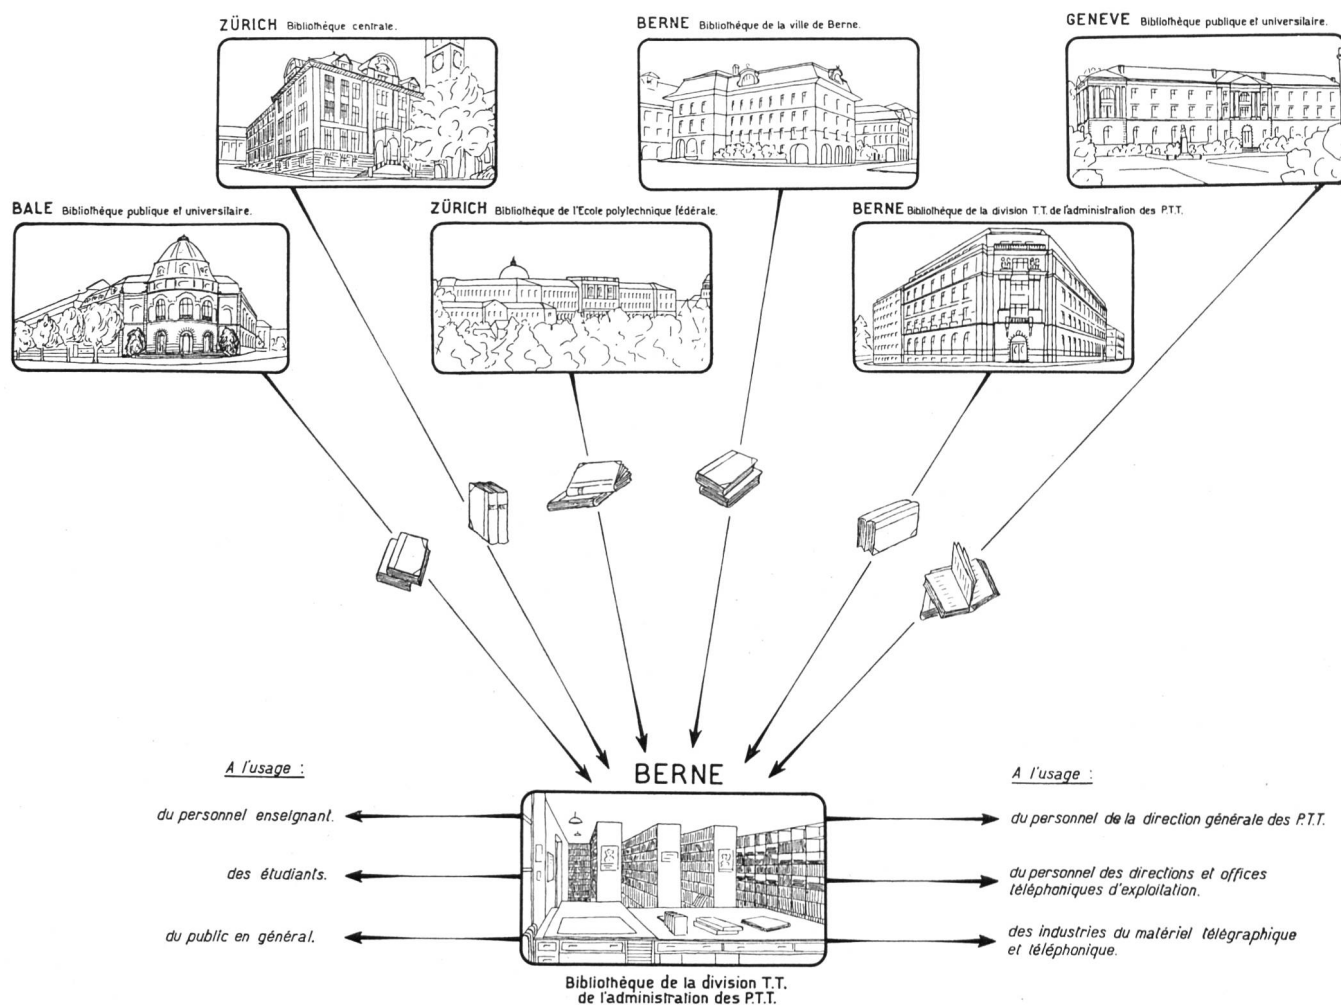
ZÜRICH Bibliothèque centrale.

BERNE Bibliothèque de la ville de Berne.

GENEVE Bibliothèque publique et universitaire.

BALE Bibliothèque publique et universitaire.

ZÜRICH Bibliothèque de l'Ecole polytechnique fédérale.

BERNE Bibliothèque de la division T.T. de l'administration des P.T.T.

A l'usage :

du personnel enseignant.

des étudiants.

du public en général.

BERNE

Bibliothèque de la division T.T. de l'administration des P.T.T.

A l'usage :

du personnel de la direction générale des P.T.T.

du personnel des directions et offices téléphoniques d'exploitation.

des industries du matériel télégraphique et téléphonique.